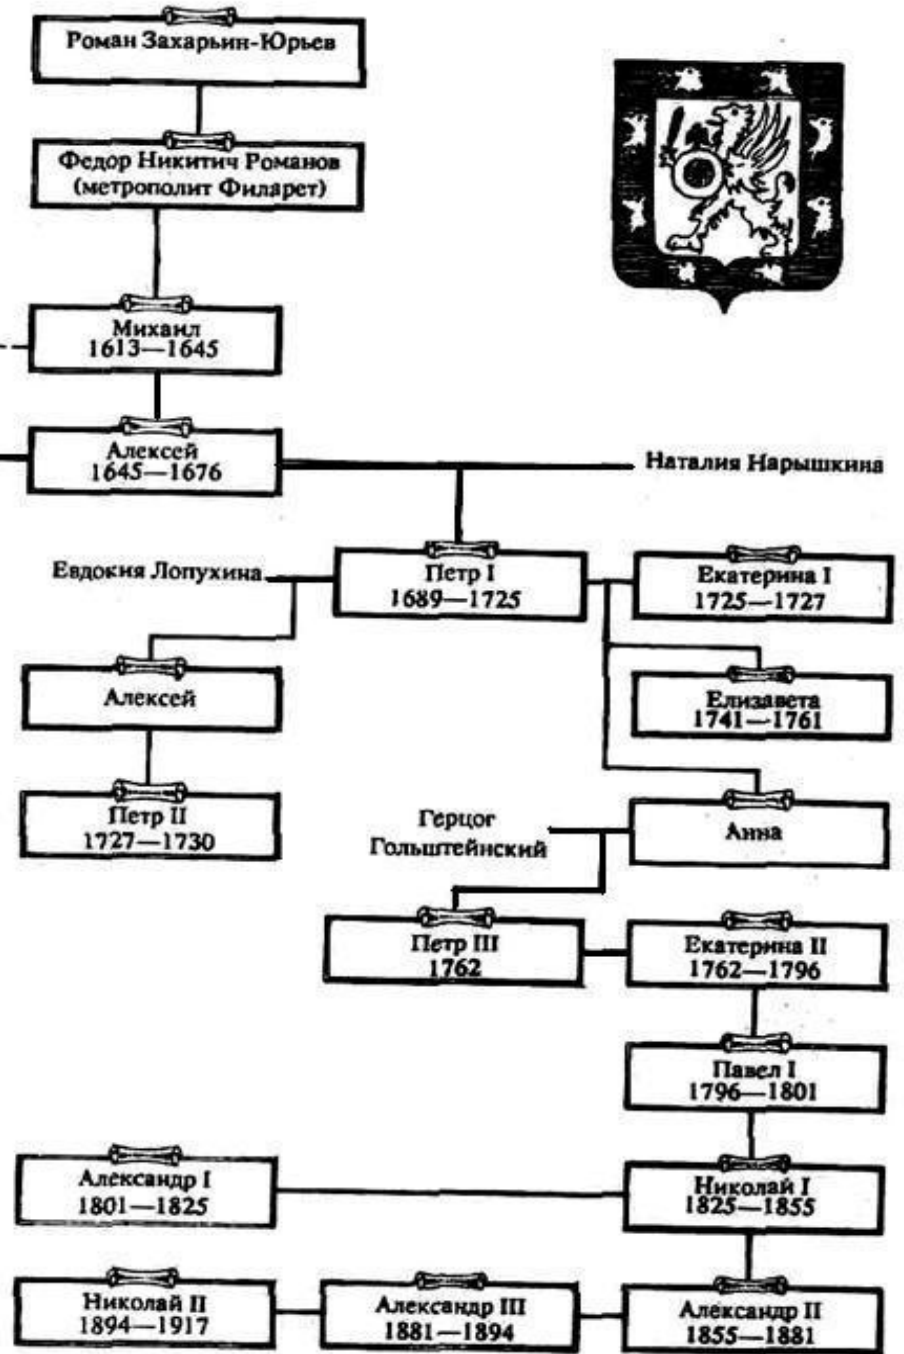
Роман Захарьин-Юрьев

Федор Никитич Романов (метрополит Филарет)

Михаил 1613—1645

Алексей 1645—1676

Наталия Нарышкина

Евдокия Лопухина

Петр I 1689—1725

Екатерина I 1725—1727

Алексей

Елизавета 1741—1761

Петр II 1727—1730

Герцог Гольштейнский

Анна

Петр III 1762

Екатерина II 1762—1796

Павел I 1796—1801

Александр I 1801—1825

Николай I 1825—1855

Николай II 1894—1917

Александр III 1881—1894

Александр II 1855—1881